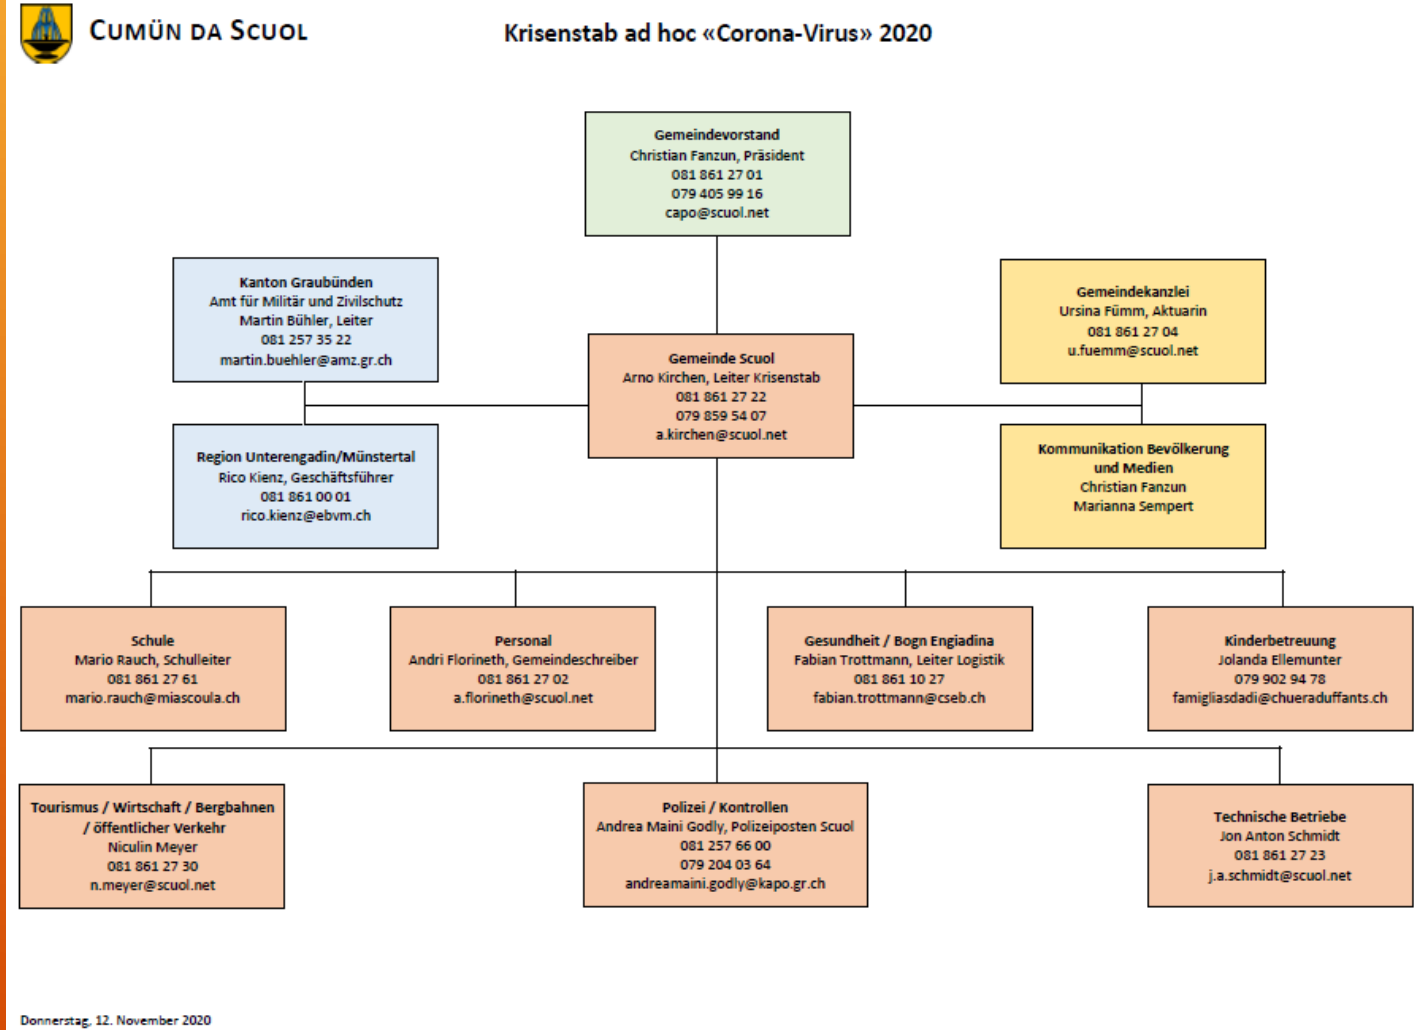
CUMÜN DA SCUOL

Krisenstab ad hoc «Corona-Virus» 2020

Gemeindevorstand
Christian Fanzun, Präsident
081 861 27 01
079 405 99 16
capo@scuol.net

Kanton Graubünden
Amt für Militär und Zivilschutz
Martin Bühler, Leiter
081 257 35 22
martin.buehler@amz.gr.ch

Gemeindekanzlei
Ursina Fümm, Aktuarin
081 861 27 04
u.fuemm@scuol.net

Gemeinde Scuol
Arno Kirchen, Leiter Krisenstab
081 861 27 22
079 859 54 07
a.kirchen@scuol.net

Region Unterengadin/Münstertal
Rico Kienz, Geschäftsführer
081 861 00 01
rico.kienz@ebvm.ch

Kommunikation Bevölkerung und Medien
Christian Fanzun
Marianna Sempert

Schule
Mario Rauch, Schulleiter
081 861 27 61
mario.rauch@miascoula.ch

Personal
Andri Florineth, Gemeindeschreiber
081 861 27 02
a.florineth@scuol.net

Gesundheit / Bogn Engiadina
Fabian Trottmann, Leiter Logistik
081 861 10 27
fabian.trottmann@cseb.ch

Kinderbetreuung
Jolanda Ellemunter
079 902 94 78
famigliasdadi@chueraduffants.ch

Tourismus / Wirtschaft / Bergbahnen / öffentlicher Verkehr
Niculin Meyer
081 861 27 30
n.meyer@scuol.net

Polizei / Kontrollen
Andrea Maini Godly, Polizeiposten Scuol
081 257 66 00
079 204 03 64
andreamaini.godly@kapo.gr.ch

Technische Betriebe
Jon Anton Schmidt
081 861 27 23
j.a.schmidt@scuol.net

Donnerstag, 12. November 2020